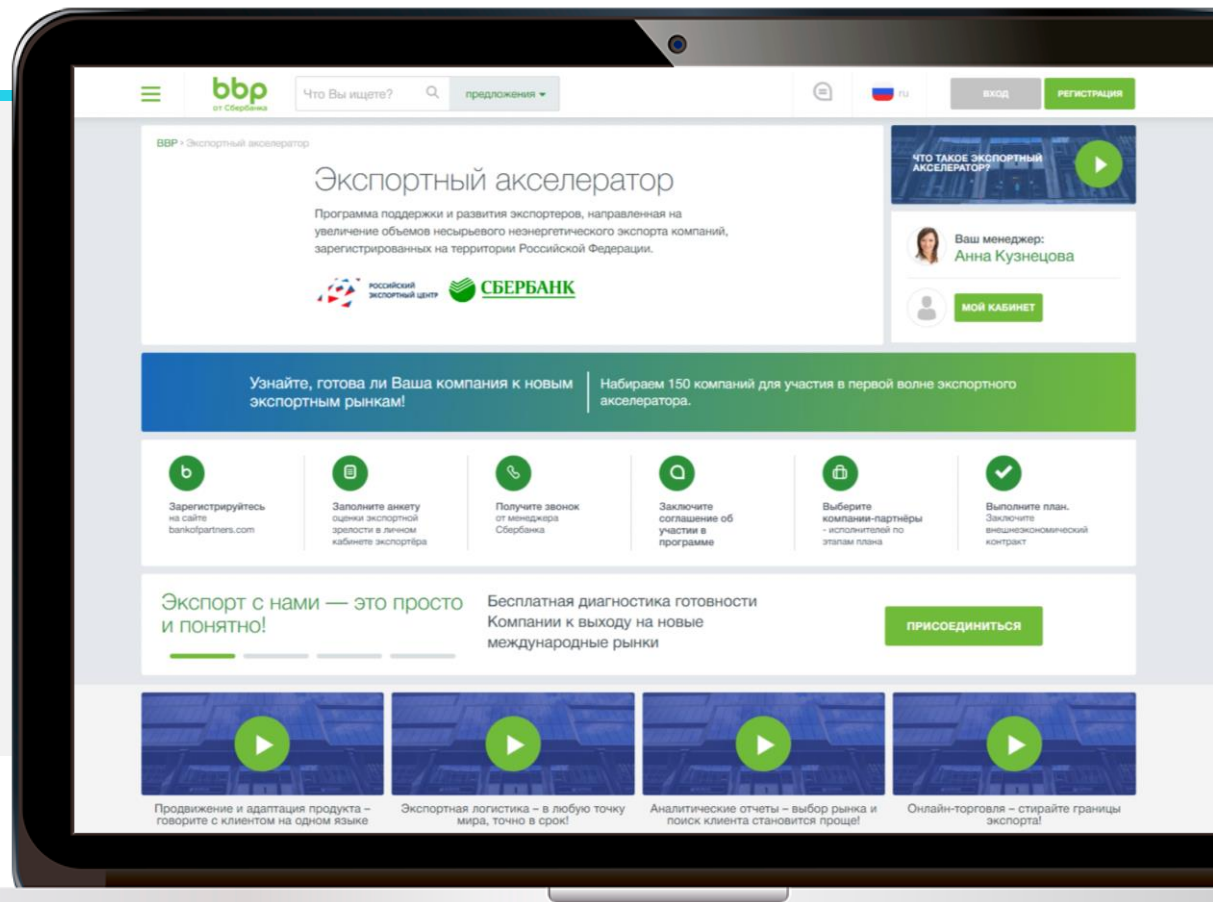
bbp
от Сбербанка

Что Вы ищете?

предложения

ru

ВХОД

РЕГИСТРАЦИЯ

BBP › Экспортный акселератор

Экспортный акселератор

Программа поддержки и развития экспортеров, направленная на увеличение объемов несырьевого неэнергетического экспорта компаний, зарегистрированных на территории Российской Федерации.

РОССИЙСКИЙ ЭКСПОРТНЫЙ ЦЕНТР

СБЕРБАНК

ЧТО ТАКОЕ ЭКСПОРТНЫЙ АКСЕЛЕРАТОР?

Ваш менеджер:
Анна Кузнецова

МОЙ КАБИНЕТ

Узнайте, готова ли Ваша компания к новым экспортным рынкам!

Набираем 150 компаний для участия в первой волне экспортного акселератора.

Зарегистрируйтесь на сайте bankofpartners.com

Заполните анкету оценки экспортной зрелости в личном кабинете экспортёра

Получите звонок от менеджера Сбербанка

Заключите соглашение об участии в программе

Выберите компании-партнёры - исполнителей по этапам плана

Выполните план. Заключите внешнеэкономический контракт

Экспорт с нами — это просто и понятно!

Бесплатная диагностика готовности Компании к выходу на новые международные рынки

ПРИСОЕДИНИТЬСЯ

Продвижение и адаптация продукта – говорите с клиентом на одном языке

Экспортная логистика – в любую точку мира, точно в срок!

Аналитические отчеты – выбор рынка и поиск клиента становится проще!

Онлайн-торговля – стирайте границы экспорта!